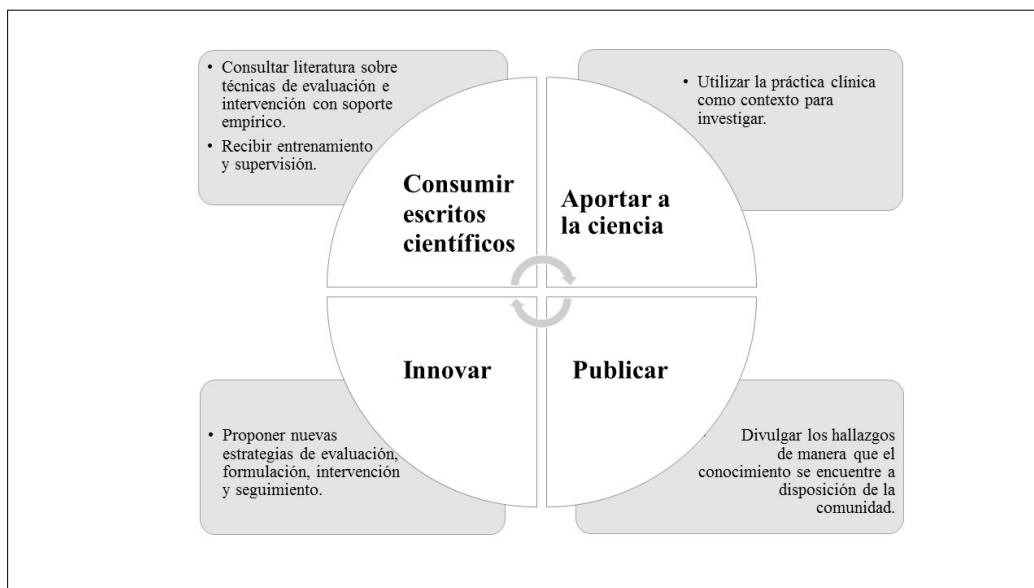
• Consultar literatura sobre técnicas de evaluación e intervención con soporte empírico.

• Recibir entrenamiento y supervisión.

• Utilizar la práctica clínica como contexto para investigar.

Consumir escritos científicos

Aportar a la ciencia

Innovar

Publicar

• Proponer nuevas estrategias de evaluación, formulación, intervención y seguimiento.

Divulgar los hallazgos de manera que el conocimiento se encuentre a disposición de la comunidad.